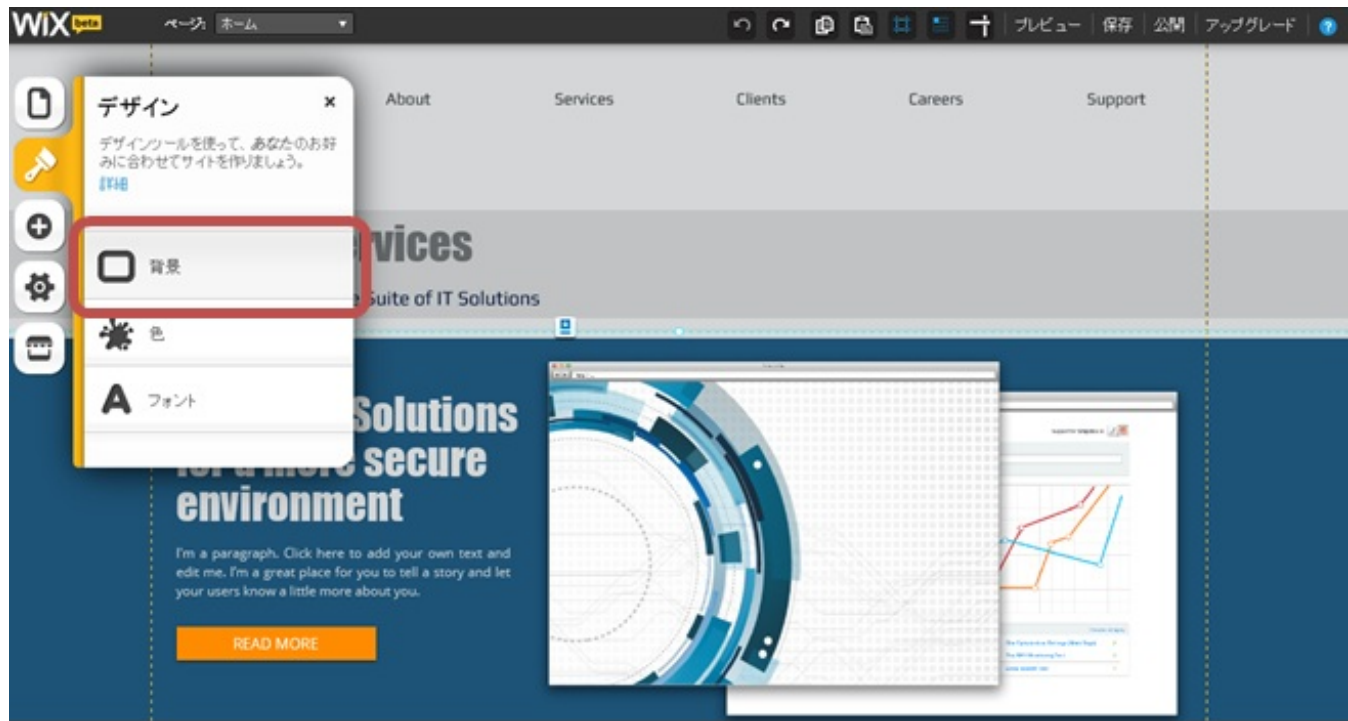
WiX beta

ページ: ホーム

プレビュー | 保存 | 公開 | アップグレード | ?

デザイン ×

デザインツールを使って、あなたのお好みに合わせてサイトを作りましょう。
詳細

背景

色

フォント

About

Services

Clients

Careers

Support

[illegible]vices

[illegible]e Suite of IT Solutions

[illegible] Solutions
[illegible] secure
environment

I'm a paragraph. Click here to add your own text and edit me. I'm a great place for you to tell a story and let your users know a little more about you.

READ MORE